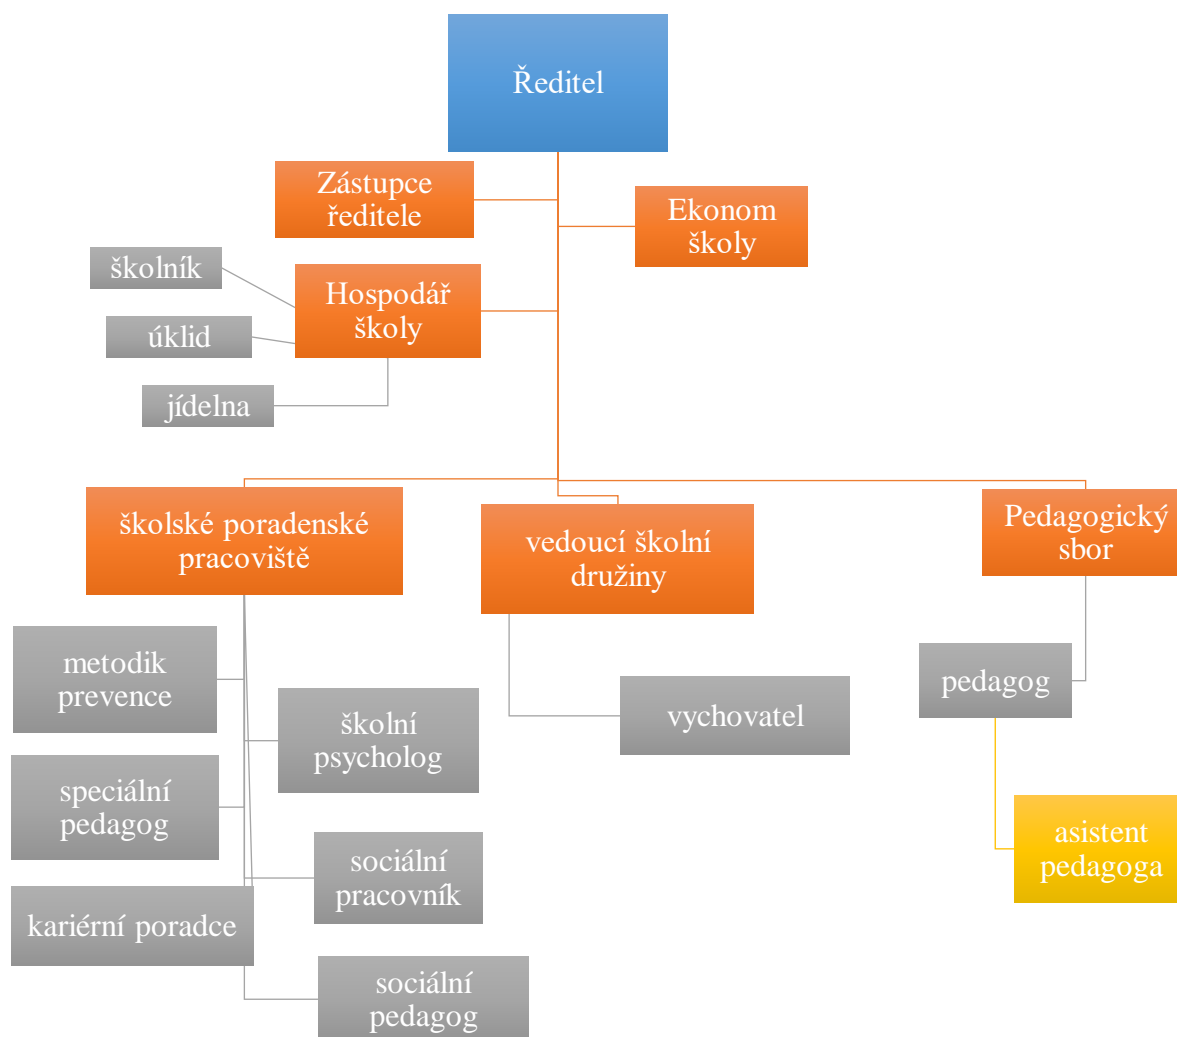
Ředitel

Zástupce ředitele

Ekonom školy

školník

Hospodář školy

úklid

jídelna

školské poradenské pracoviště

vedoucí školní družiny

Pedagogický sbor

metodik prevence

školní psycholog

vychovatel

pedagog

speciální pedagog

asistent pedagoga

sociální pracovník

kariérní poradce

sociální pedagog